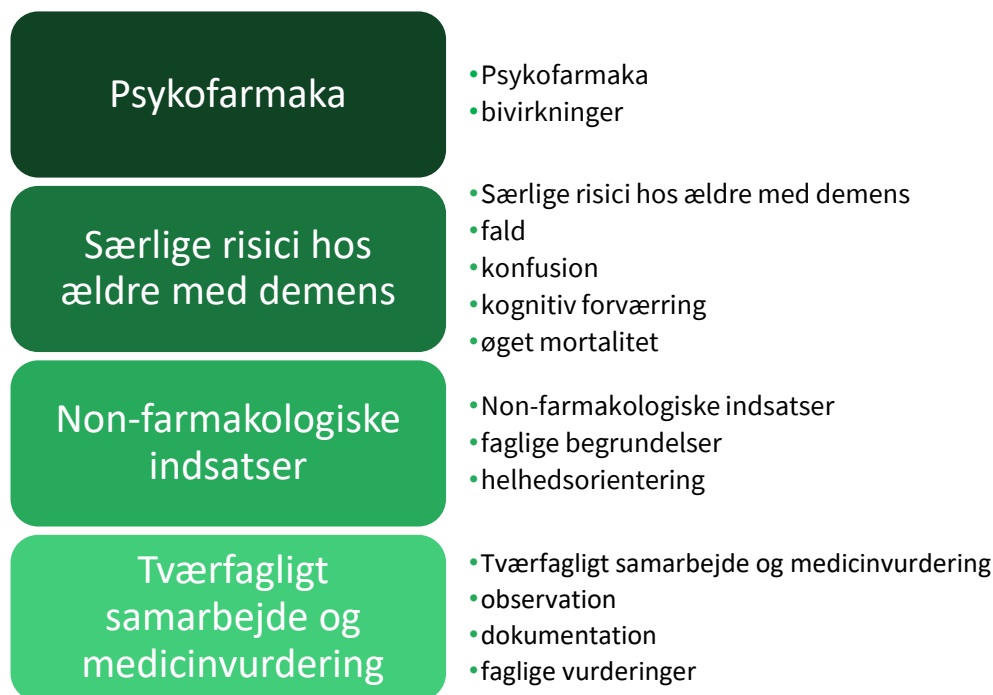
Psykofarmaka

• Psykofarmaka
• bivirkninger

Særlige risici hos ældre med demens

• Særlige risici hos ældre med demens
• fald
• konfusion
• kognitiv forværring
• øget mortalitet

Non-farmakologiske indsatser

• Non-farmakologiske indsatser
• faglige begrundelser
• helhedsorientering

Tværfagligt samarbejde og medicinvurdering

• Tværfagligt samarbejde og medicinvurdering
• observation
• dokumentation
• faglige vurderinger